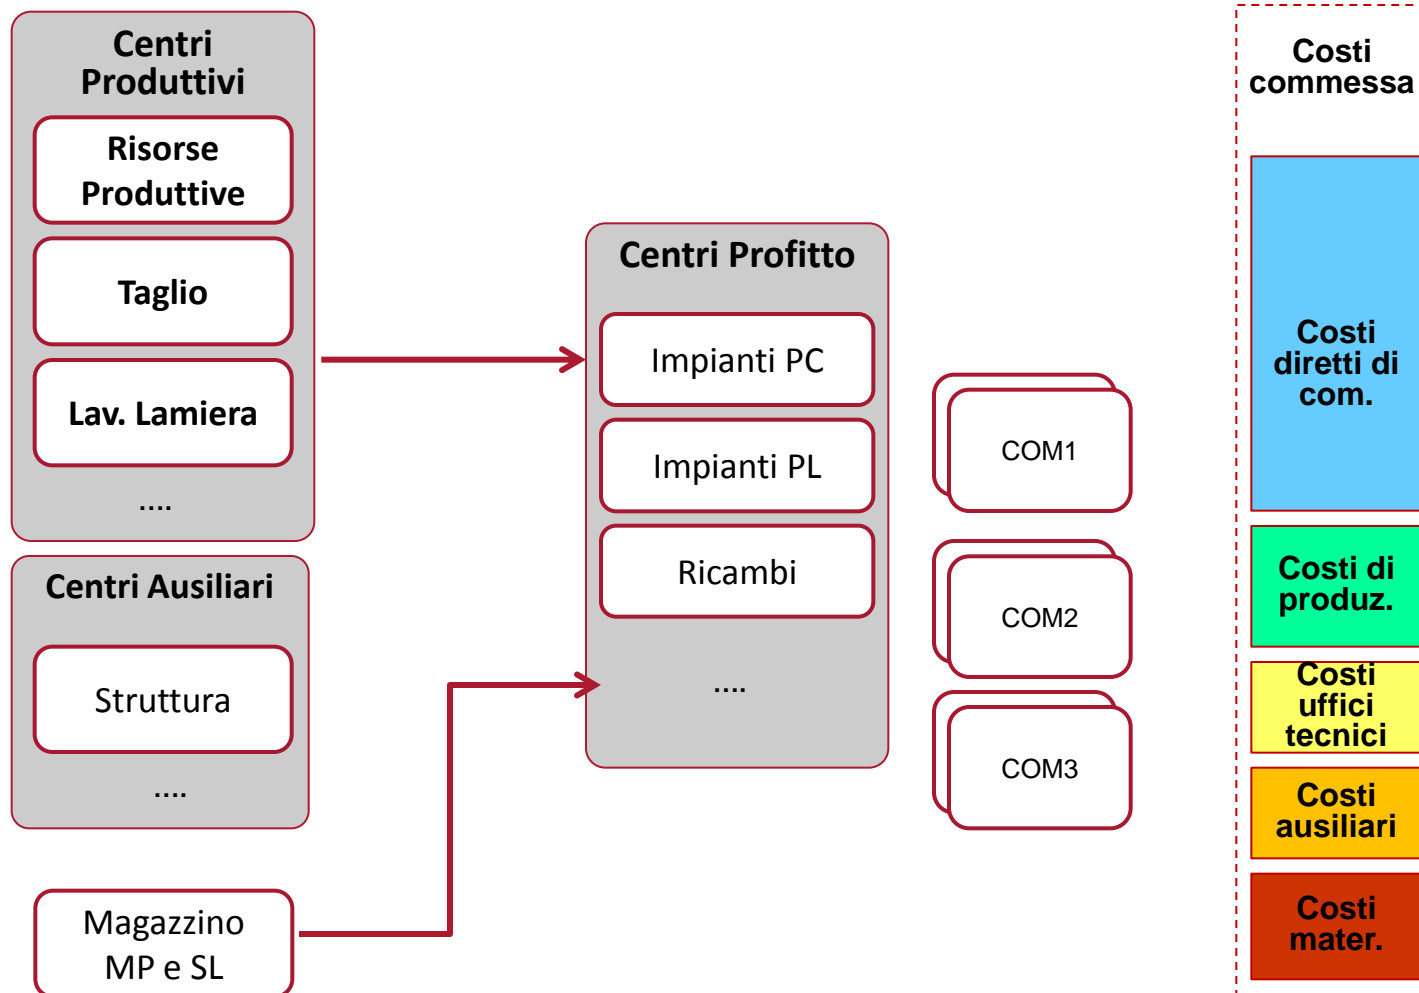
Centri Produttivi

Risorse Produttive

Taglio

Lav. Lamiera

....

Centri Ausiliari

Struttura

....

Magazzino MP e SL

Centri Profitto

Impianti PC

Impianti PL

Ricambi

....

COM1

COM2

COM3

Costi commessa

Costi diretti di com.

Costi di produz.

Costi uffici tecnici

Costi ausiliari

Costi mater.